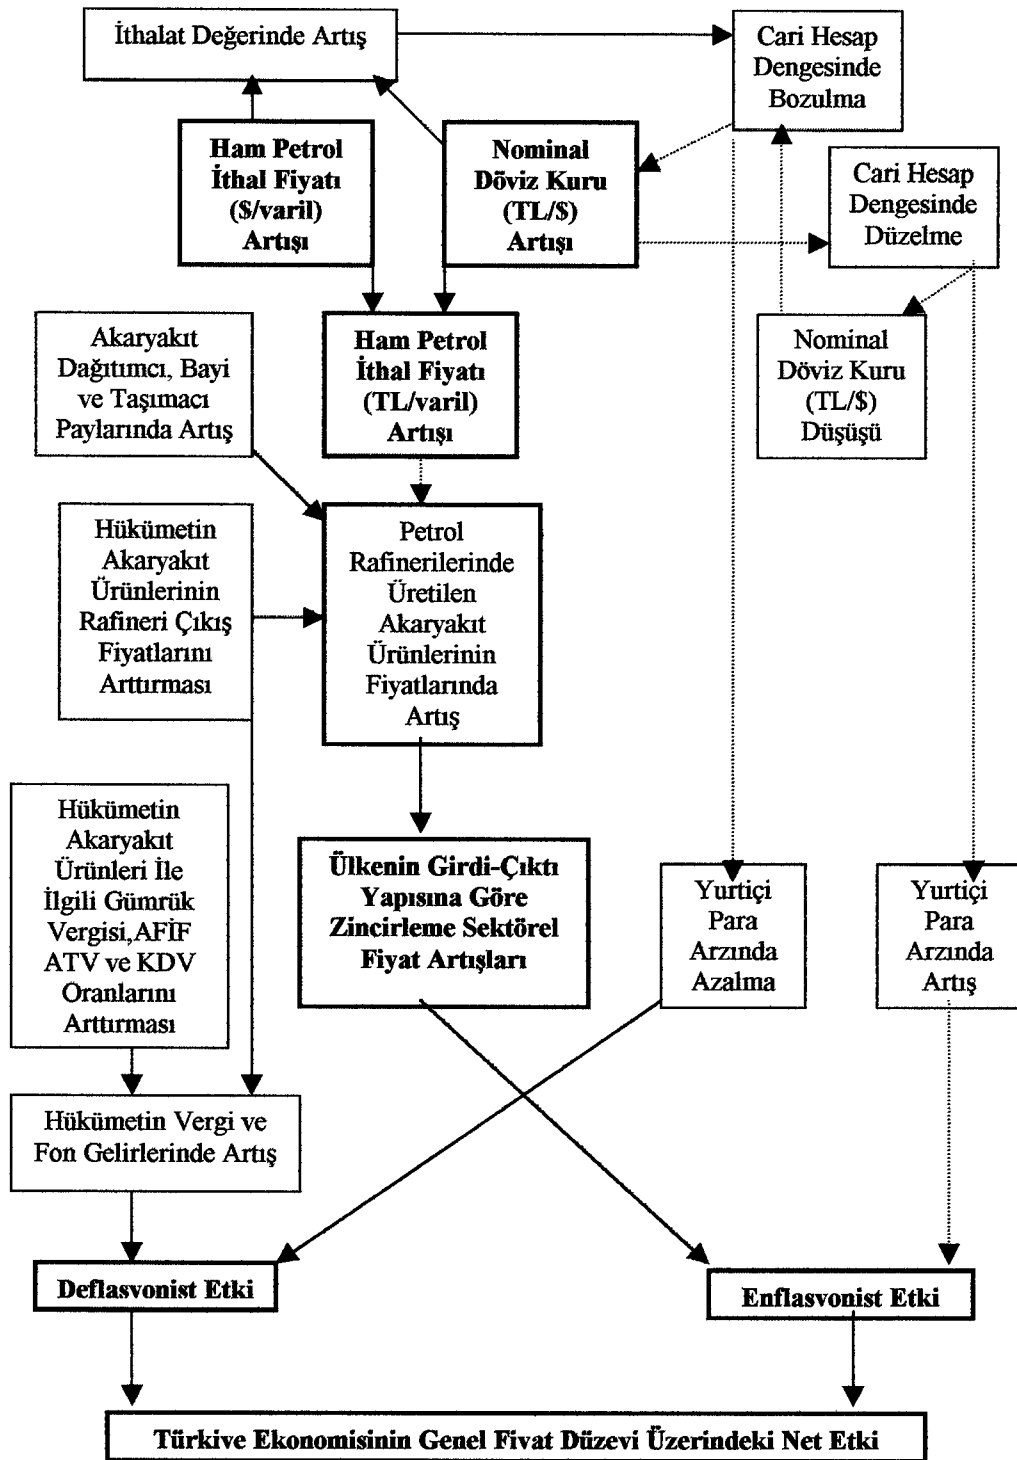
İthalat Değerinde Artış

Cari Hesap Dengesinde Bozulma

Ham Petrol İthal Fiyatı (\$/varil) Artışı

Nominal Döviz Kuru (TL/\$) Artışı

Cari Hesap Dengesinde Düzelme

Akaryakıt Dağıtımcı, Bayi ve Taşımacı Paylarında Artış

Ham Petrol İthal Fiyatı (TL/varil) Artışı

Nominal Döviz Kuru (TL/\$) Düşüşü

Hükümetin Akaryakıt Ürünlerinin Rafineri Çıkış Fiyatlarını Arttırması

Petrol Rafinerilerinde Üretilen Akaryakıt Ürünlerinin Fiyatlarında Artış

Hükümetin Akaryakıt Ürünleri İle İlgili Gümrük Vergisi,AFİF ATV ve KDV Oranlarını Arttırması

Ülkenin Girdi-Çıktı Yapısına Göre Zincirleme Sektörel Fiyat Artışları

Yurtiçi Para Arzında Azalma

Yurtiçi Para Arzında Artış

Hükümetin Vergi ve Fon Gelirlerinde Artış

Deflasvonist Etki

Enflasvonist Etki

Türkive Ekonomisinin Genel Fivat Düzevi Üzerindeki Net Etki